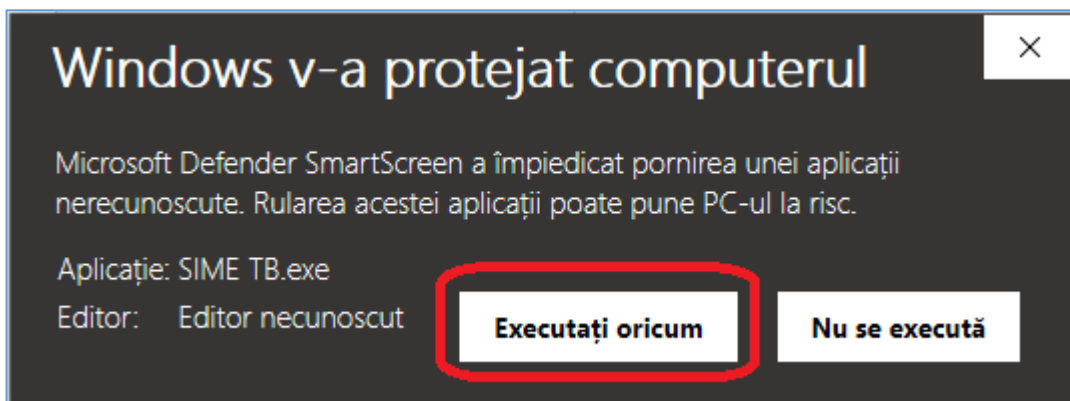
Windows v-a protejat computerul

×

Microsoft Defender SmartScreen a împiedicat pornirea unei aplicații nerecunoscute. Rularea acestei aplicații poate pune PC-ul la risc.

Aplicație: SIME TB.exe
Editor: Editor necunoscut

Executați oricum

Nu se execută